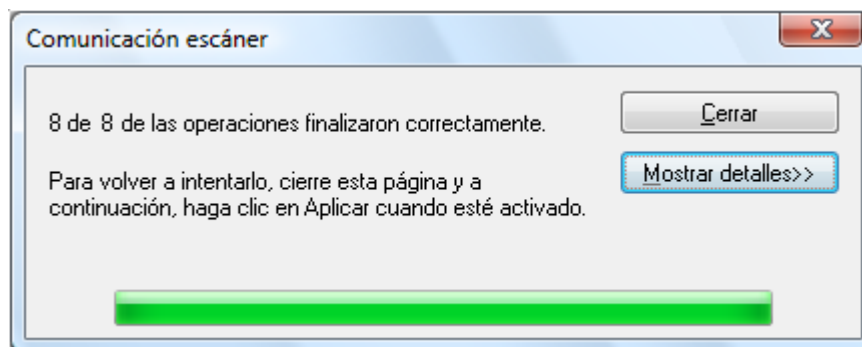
Comunicación escáner

X

8 de 8 de las operaciones finalizaron correctamente.

Para volver a intentarlo, cierre esta página y a continuación, haga clic en Aplicar cuando esté activado.

Cerrar

Mostrar detalles>>